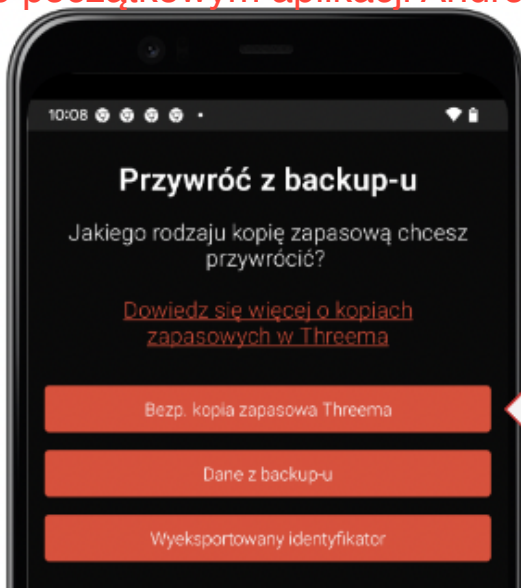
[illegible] początkowym aplikacji Andr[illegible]

10:08

Przywróć z backup-u

Jakiego rodzaju kopię zapasową chcesz przywrócić?

Dowiedz się więcej o kopiach zapasowych w Threema

Bezp. kopia zapasowa Threema

Dane z backup-u

Wyeksportowany identyfikator